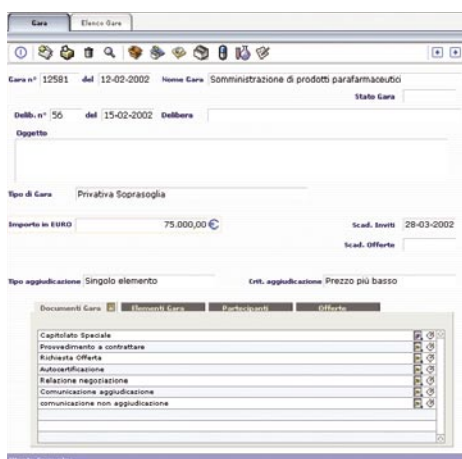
Gara
Elenco Gare

Gara n° 12581 del 12-02-2002 Nome Gara Somministrazione di prodotti parafarmaceutici

Stato Gara

Delib. n° 56 del 15-02-2002 Delibera

Oggetto

Tipo di Gara Privativa Soprasoglia

Importo in EURO 75.000,00 €

Scad. Inviti 28-03-2002

Scad. Offerte

Tipo aggiudicazione Singolo elemento

Crit. aggiudicazione Prezzo più basso

Documenti Gara
Elementi Gara
Partecipanti
Offerte

Capitolato Speciale
Provvedimento a contrattare
Richiesta Offerta
Autocertificazione
Relazione negoziazione
Comunicazione aggiudicazione
comunicazione non aggiudicazione